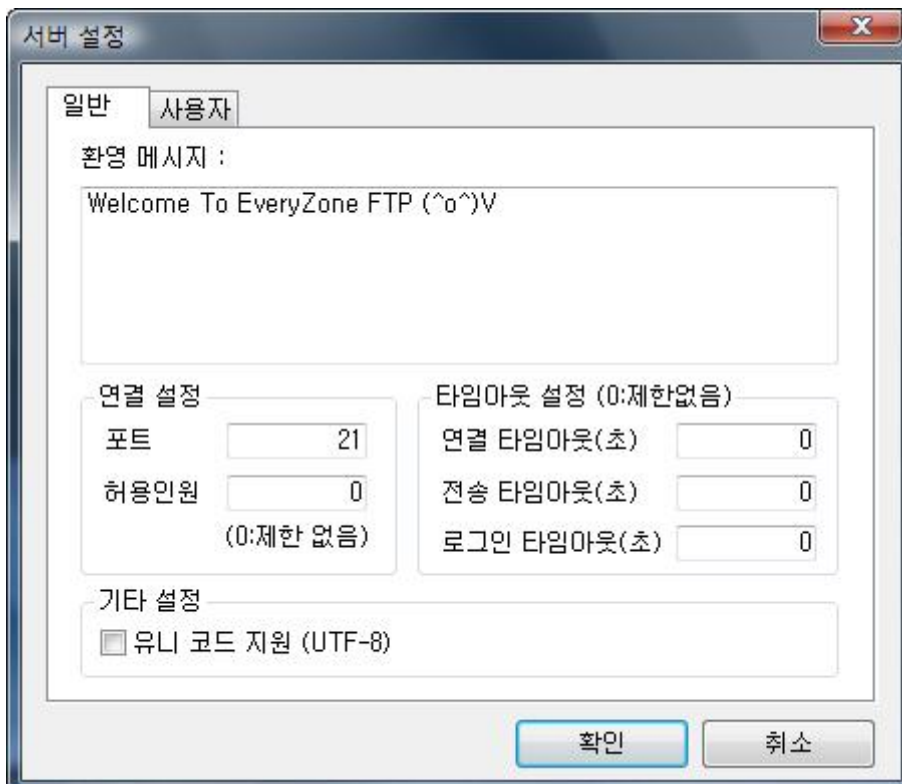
서버 설정

일반 사용자

환영 메시지 :

Welcome To EveryZone FTP (^o^)V

연결 설정

포트 21

허용인원 0

(0:제한 없음)

타임아웃 설정 (0:제한없음)

연결 타임아웃(초) 0

전송 타임아웃(초) 0

로그인 타임아웃(초) 0

기타 설정

유니 코드 지원 (UTF-8)

확인 취소